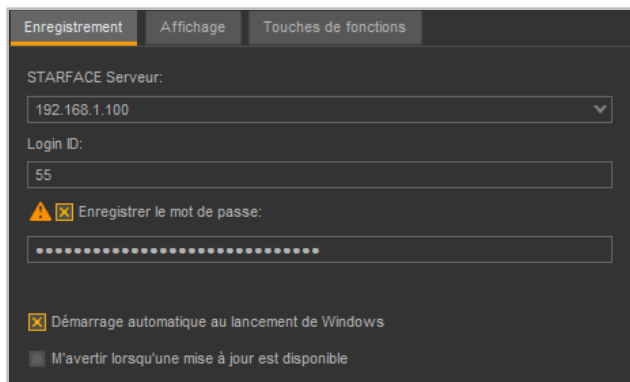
Enregistrement | Affichage | Touches de fonctions

STARFACE Serveur:

192.168.1.100

Login ID:

55

Enregistrer le mot de passe:

••••••••••••••••••••••••••••••

Démarrage automatique au lancement de Windows

M'avertir lorsqu'une mise à jour est disponible